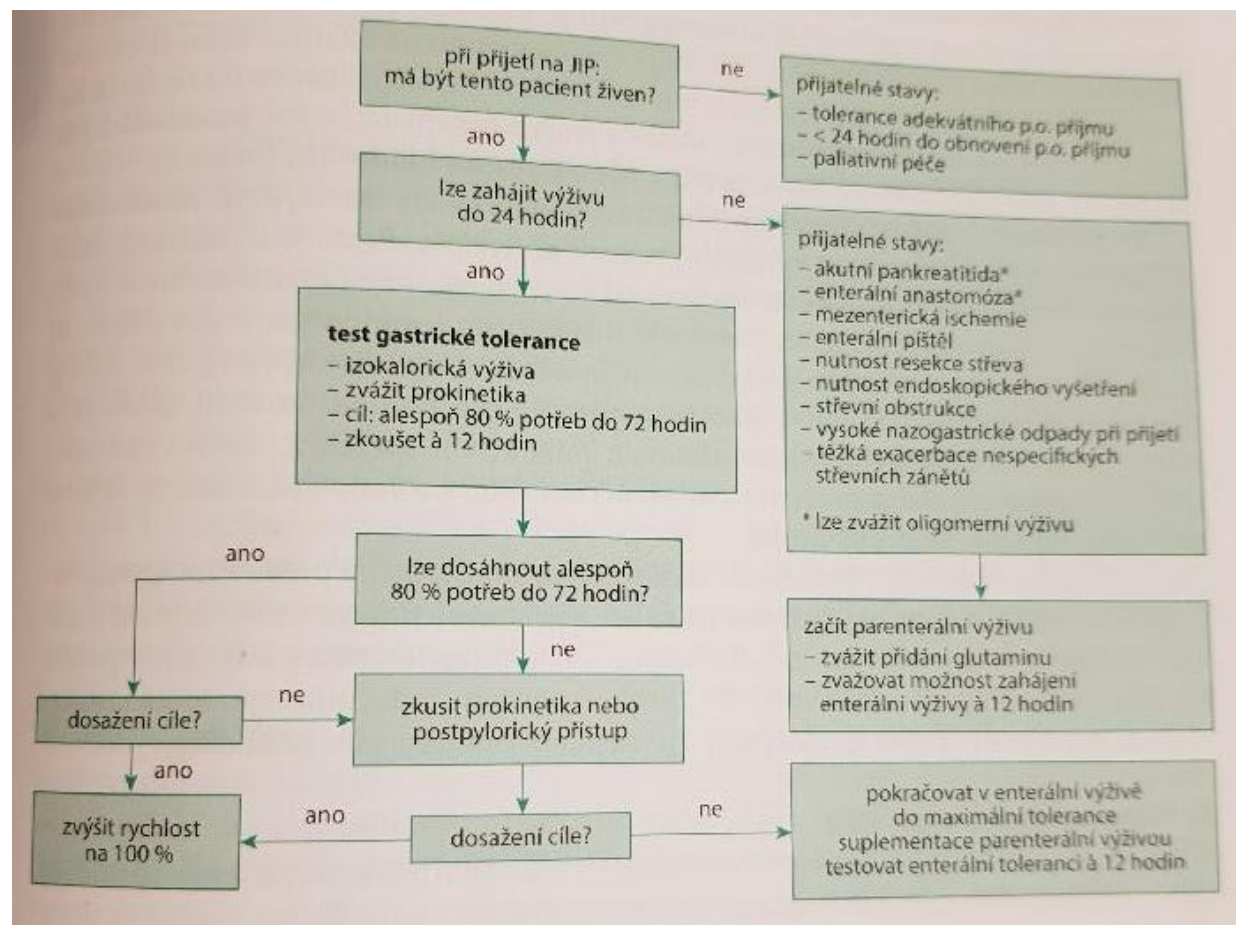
při přijetí na JIP: má být tento pacient živen?

ne

přijatelné stavy:
– tolerance adekvátního p.o. příjmu
– < 24 hodin do obnovení p.o. příjmu
– paliativní péče

ano

lze zahájit výživu do 24 hodin?

ne

přijatelné stavy:
– akutní pankreatitida*
– enterální anastomóza*
– mezenterická ischemie
– enterální píštěl
– nutnost resekce střeva
– nutnost endoskopického vyšetření
– střevní obstrukce
– vysoké nazogastrické odpady při přijetí
– těžká exacerbace nespecifických střevních zánětů

* lze zvážit oligomerní výživu

ano

test gastrické tolerance
– izokalorická výživa
– zvážit prokinetika
– cíl: alespoň 80 % potřeb do 72 hodin
– zkoušet à 12 hodin

začít parenterální výživu
– zvážit přidání glutaminu
– zvažovat možnost zahájení enterální výživy à 12 hodin

ano

lze dosáhnout alespoň 80 % potřeb do 72 hodin?

ne

dosažení cíle?

ne

zkusit prokinetika nebo postpylorický přístup

ano

zvýšit rychlost na 100 %

ano

dosažení cíle?

ne

pokračovat v enterální výživě do maximální tolerance suplementace parenterální výživou testovat enterální toleranci à 12 hodin